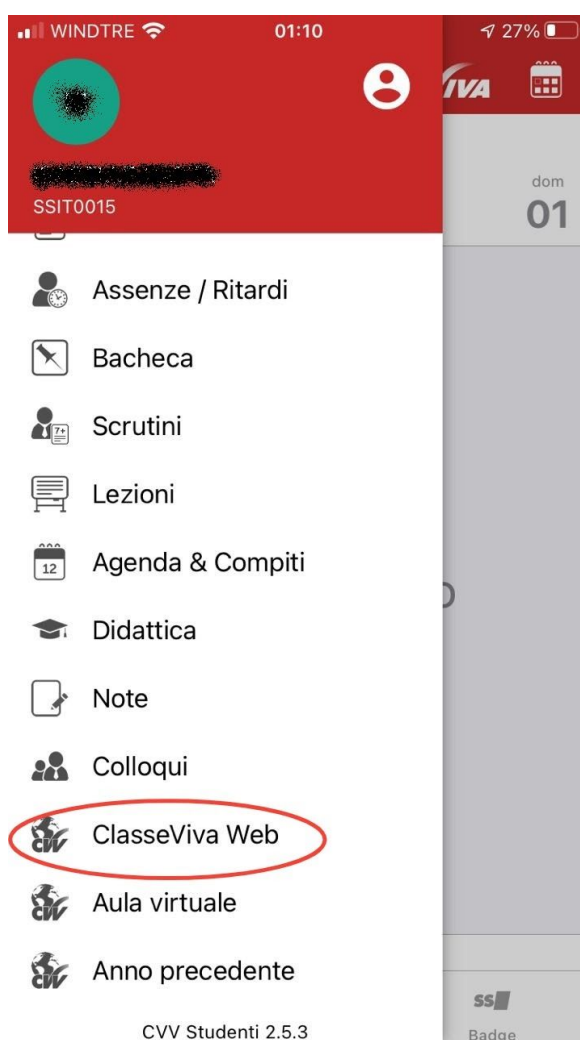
WINDTRE 01:10 27%

IVA

SSIT0015

dom
01

Assenze / Ritardi

Bacheca

Scrutini

Lezioni

12

Agenda & Compiti

Didattica

Note

Colloqui

ClasseViva Web

Aula virtuale

Anno precedente

CVV Studenti 2.5.3

Badge